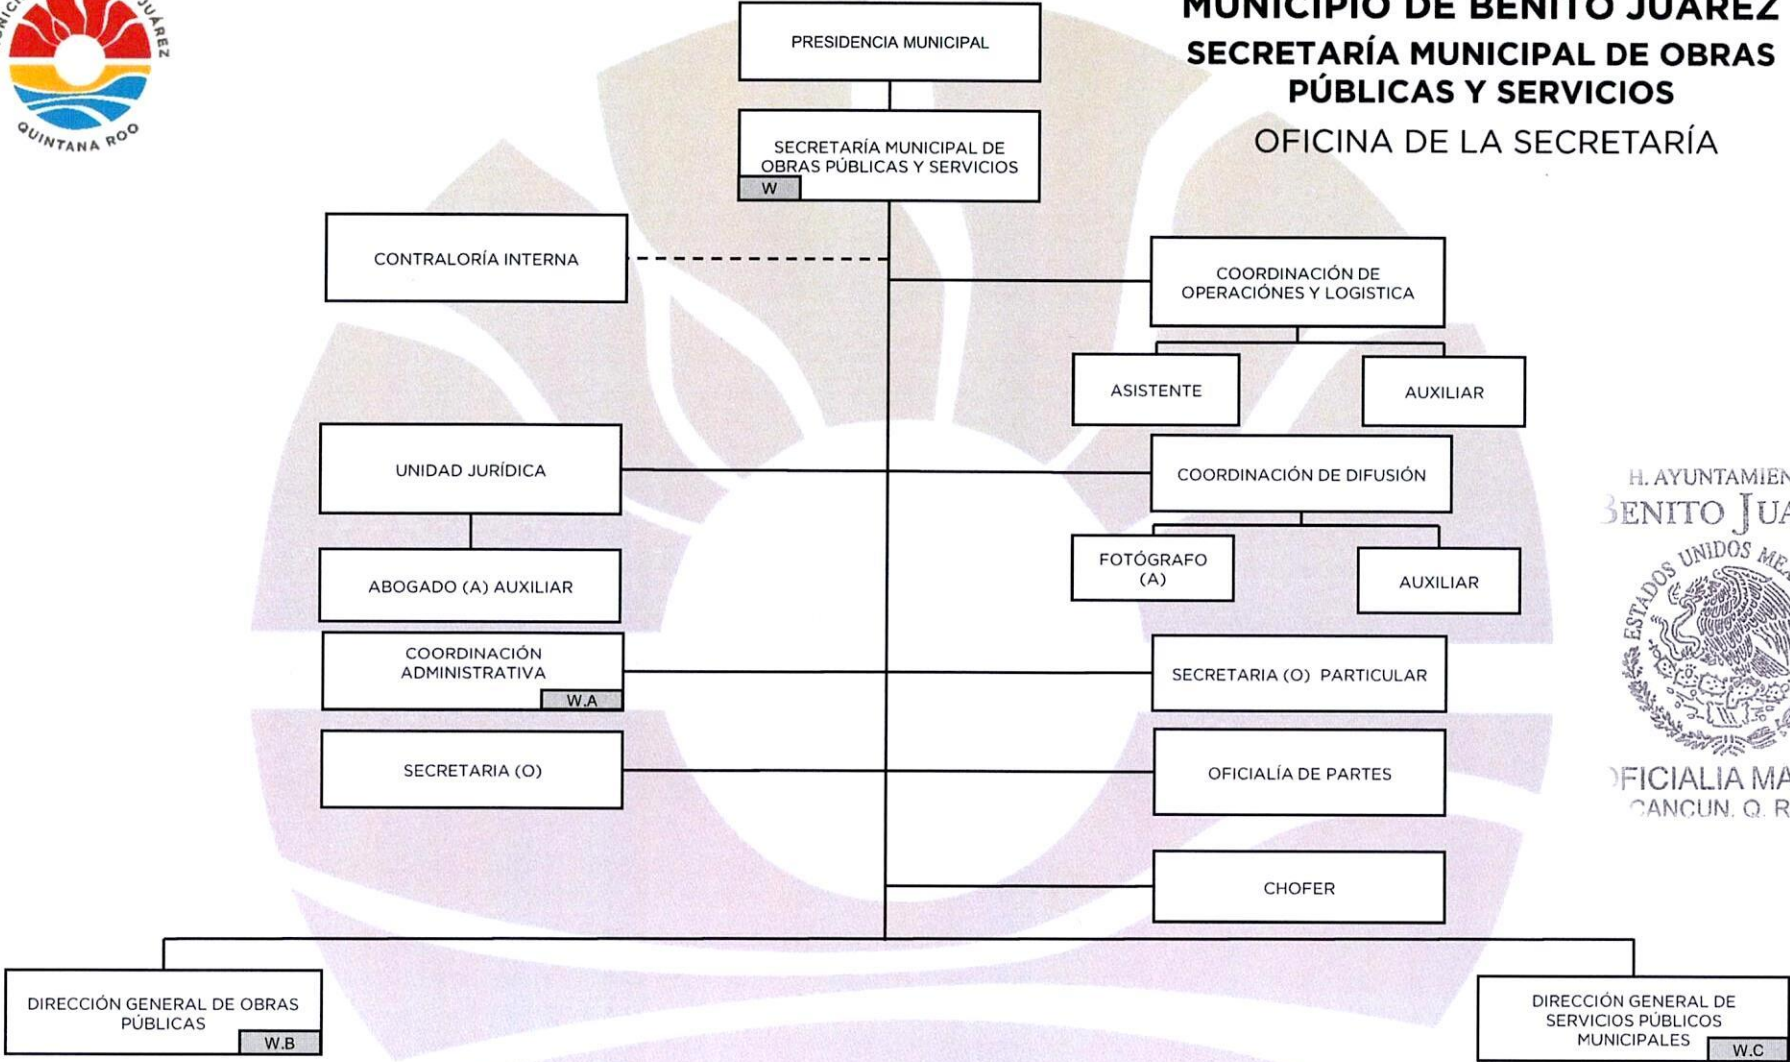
MUNICIPIO DE BENITO JUÁREZ
SECRETARÍA MUNICIPAL DE OBRAS PÚBLICAS Y SERVICIOS
OFICINA DE LA SECRETARÍA

QUINTANA ROO

PRESIDENCIA MUNICIPAL

SECRETARÍA MUNICIPAL DE OBRAS PÚBLICAS Y SERVICIOS
W

CONTRALORÍA INTERNA

COORDINACIÓN DE OPERACIÓNES Y LOGISTICA

ASISTENTE

AUXILIAR

UNIDAD JURÍDICA

COORDINACIÓN DE DIFUSIÓN

ABOGADO (A) AUXILIAR

FOTÓGRAFO (A)

AUXILIAR

COORDINACIÓN ADMINISTRATIVA
W.A

SECRETARIA (O) PARTICULAR

SECRETARIA (O)

OFICIALÍA DE PARTES

CHOFER

DIRECCIÓN GENERAL DE OBRAS PÚBLICAS
W.B

DIRECCIÓN GENERAL DE SERVICIOS PÚBLICOS MUNICIPALES
W.C

H. AYUNTAMIEN
BENITO JUA
ESTADOS UNIDOS ME
OFICIALIA MA
CANCUN, Q. R